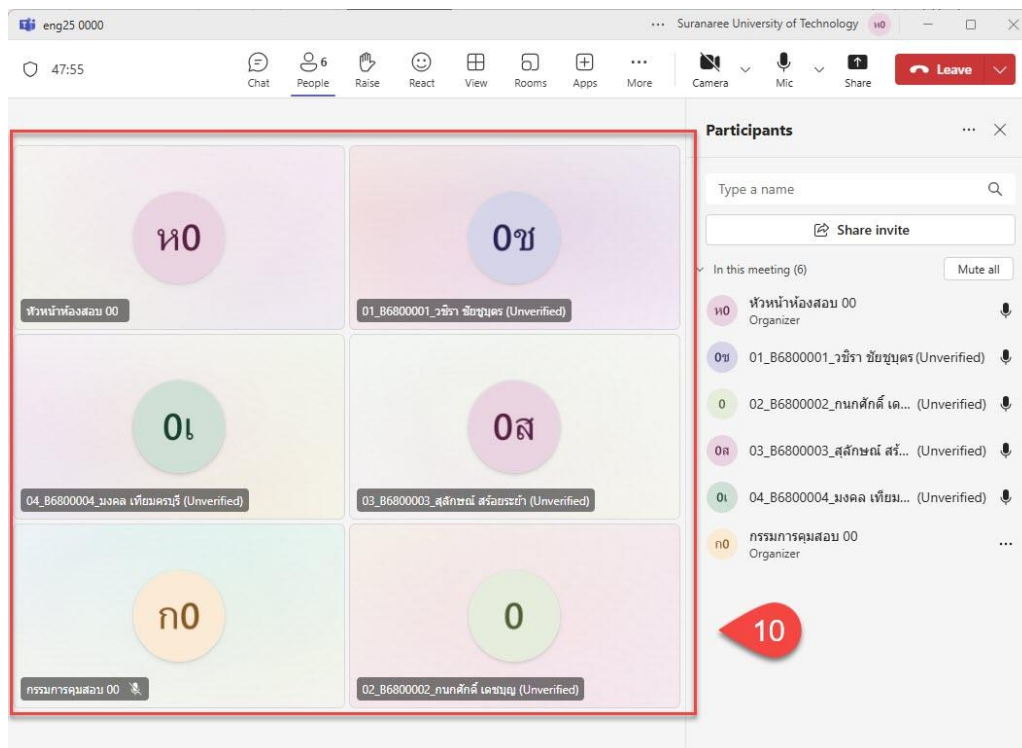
eng25 0000

... Suranaree University of Technology ห0

47:55

Chat People 6 Raise React View Rooms Apps More Camera Mic Share Leave

ห0
หัวหน้าห้องสอบ 00

0ช
01_B6800001_วชิรา ชัยชุบุตร (Unverified)

0เ
04_B6800004_มงคล เทียมครบุรี (Unverified)

0ส
03_B6800003_สุลักษณ์ สร้อยระย้า (Unverified)

ก0
กรรมการคุมสอบ 00

0
02_B6800002_กนกศักดิ์ เดชบุญ (Unverified)

Participants

Type a name

Share invite

In this meeting (6)

Mute all

ห0 หัวหน้าห้องสอบ 00
Organizer

0ช 01_B6800001_วชิรา ชัยชุบุตร (Unverified)

0 02_B6800002_กนกศักดิ์ เด... (Unverified)

0ส 03_B6800003_สุลักษณ์ สร้... (Unverified)

0เ 04_B6800004_มงคล เทียม... (Unverified)

ก0 กรรมการคุมสอบ 00
Organizer

10